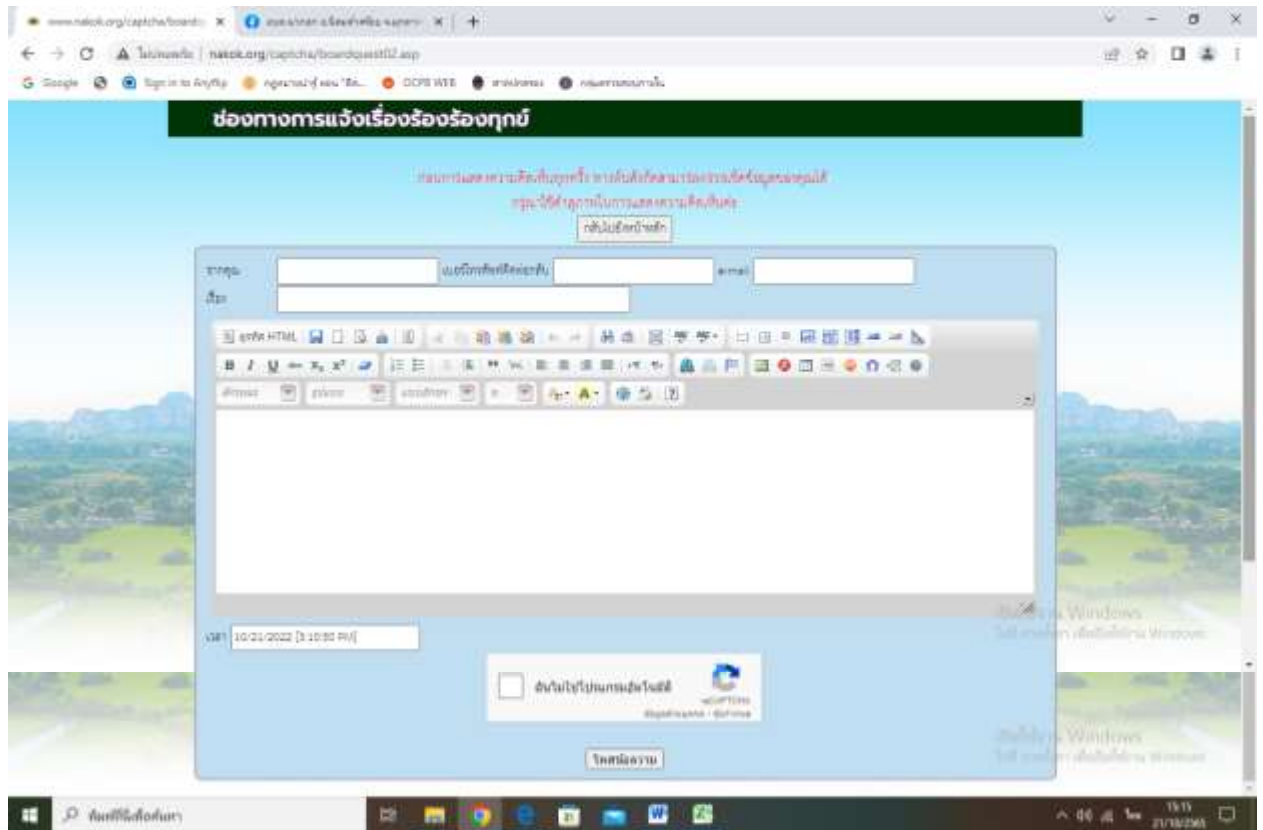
www.nakok.org/captcha/boardc ×
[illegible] ×
+
ไม่ปลอดภัย | nakok.org/captcha/boardquest02.asp
Google
Sign in to Anyflip
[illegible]
OCPB WEB
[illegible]
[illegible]

ช่องทางการแจ้งเรื่องร้องร้องทุกข์

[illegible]
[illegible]
กลับไปยังหน้าหลัก

จากคุณ
เบอร์โทรศัพท์ติดต่อกลับ
e-mail
เรื่อง

ดูรหัส HTML

เวลา 10/21/2022 [3:10:50 PM]

ฉันไม่ใช่โปรแกรมอัตโนมัติ
reCAPTCHA
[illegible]

โพสข้อความ

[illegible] Windows
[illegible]

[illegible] Windows
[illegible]

พิมพ์ที่นี่เพื่อค้นหา
15:11
21/10/2565